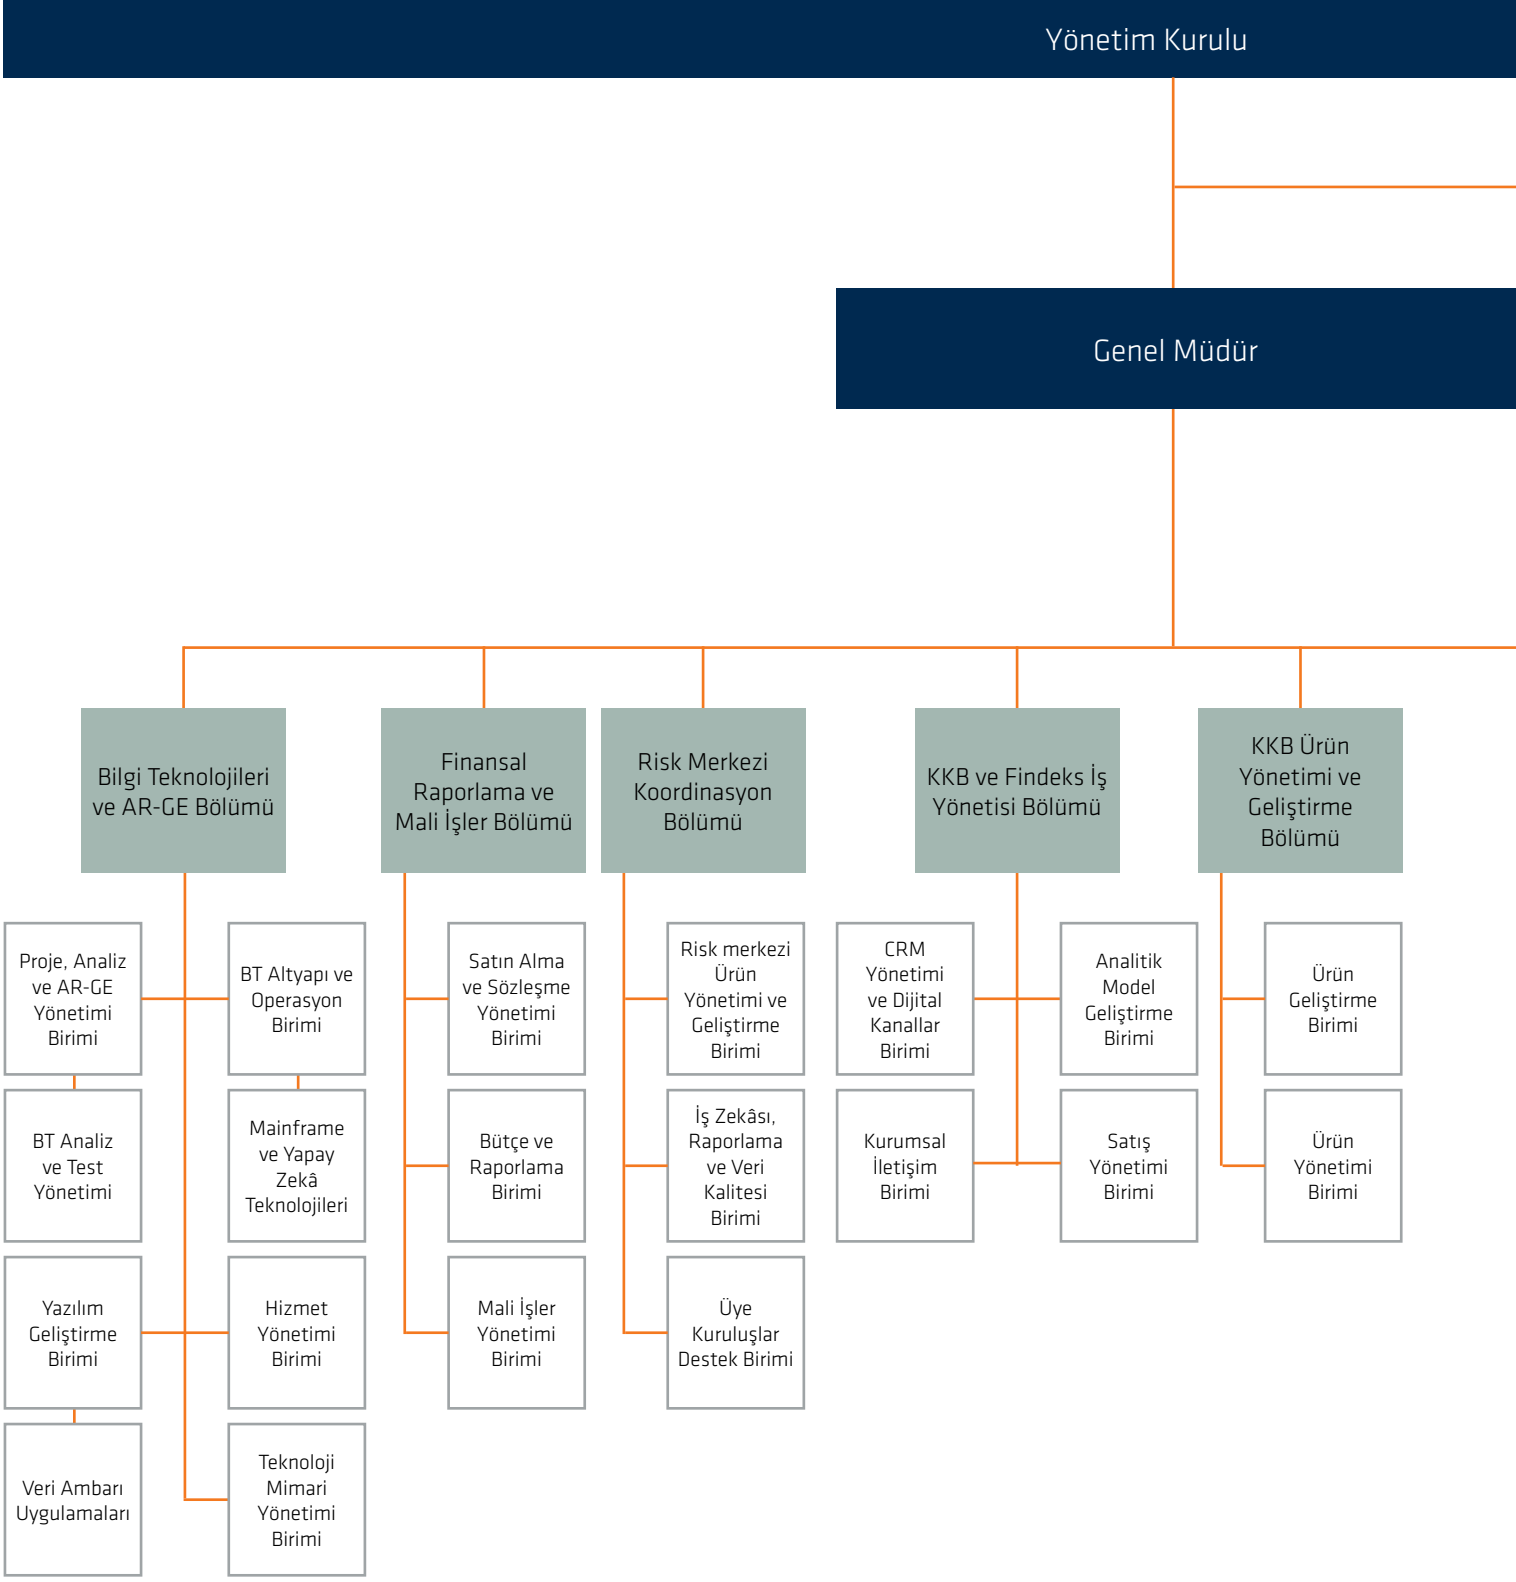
Yönetim Kurulu

Genel Müdür

Bilgi Teknolojileri ve AR-GE Bölümü

Proje, Analiz ve AR-GE Yönetimi Birimi

BT Altyapı ve Operasyon Birimi

BT Analiz ve Test Yönetimi

Mainframe ve Yapay Zekâ Teknolojileri

Yazılım Geliştirme Birimi

Hizmet Yönetimi Birimi

Veri Ambarı Uygulamaları

Teknoloji Mimari Yönetimi Birimi

Finansal Raporlama ve Mali İşler Bölümü

Satın Alma ve Sözleşme Yönetimi Birimi

Bütçe ve Raporlama Birimi

Mali İşler Yönetimi Birimi

Risk Merkezi Koordinasyon Bölümü

Risk merkezi Ürün Yönetimi ve Geliştirme Birimi

İş Zekâsı, Raporlama ve Veri Kalitesi Birimi

Üye Kuruluşlar Destek Birimi

KKB ve Findeks İş Yönetisi Bölümü

CRM Yönetimi ve Dijital Kanallar Birimi

Analitik Model Geliştirme Birimi

Kurumsal İletişim Birimi

Satış Yönetimi Birimi

KKB Ürün Yönetimi ve Geliştirme Bölümü

Ürün Geliştirme Birimi

Ürün Yönetimi Birimi